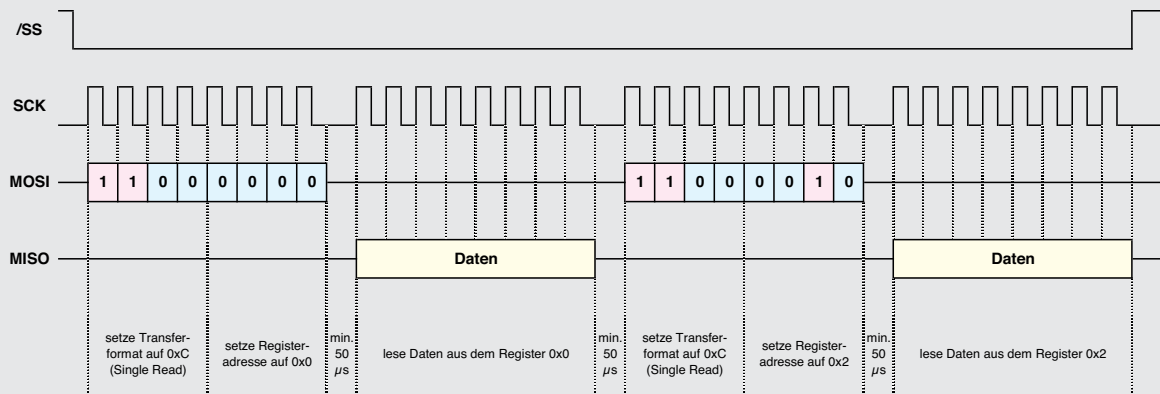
/SS

SCK

MOSI 1 1 0 0 0 0 0 0 1 1 0 0 0 0 1 0

MISO Daten Daten

setze Transferformat auf 0xC (Single Read)

setze Registeradresse auf 0x0

min. 50 $\mu$s

lese Daten aus dem Register 0x0

min. 50 $\mu$s

setze Transferformat auf 0xC (Single Read)

setze Registeradresse auf 0x2

min. 50 $\mu$s

lese Daten aus dem Register 0x2